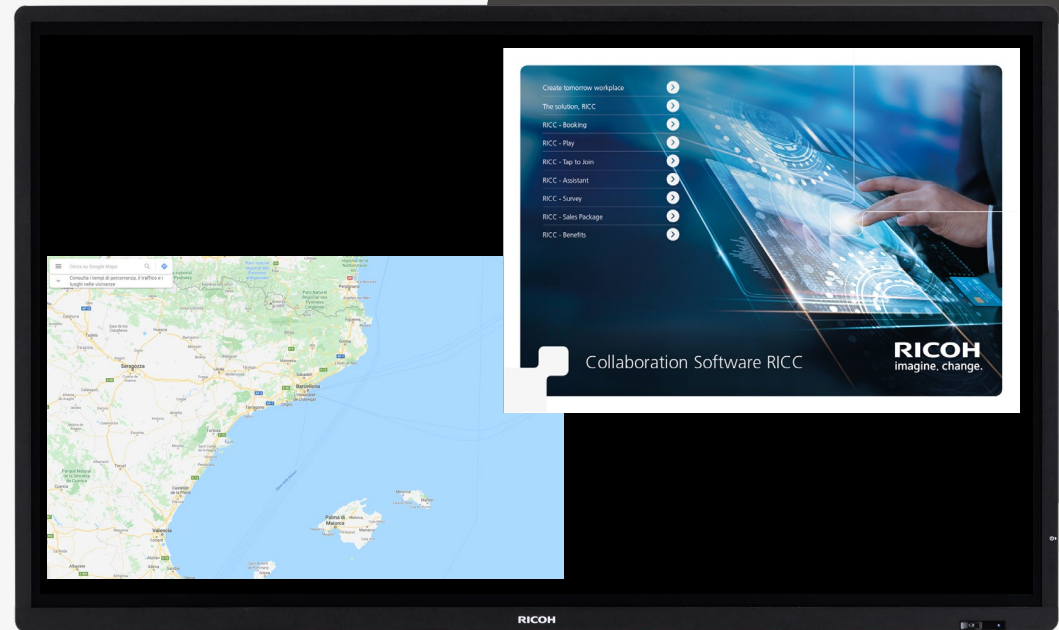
Create tomorrow workplace
The solution, RICC
RICC - Booking
RICC - Play
RICC - Tap to Join
RICC - Assistant
RICC - Survey
RICC - Sales Package
RICC - Benefits

Collaboration Software RICC

RICOH
imagine. change.

Cerca su Google Maps
Consulta i tempi di percorrenza, il traffico e i luoghi nelle vicinanze

Saragozza
Barcellona
Tarragona
Valencia
Palma di Maiorca
Minorca

RICOH